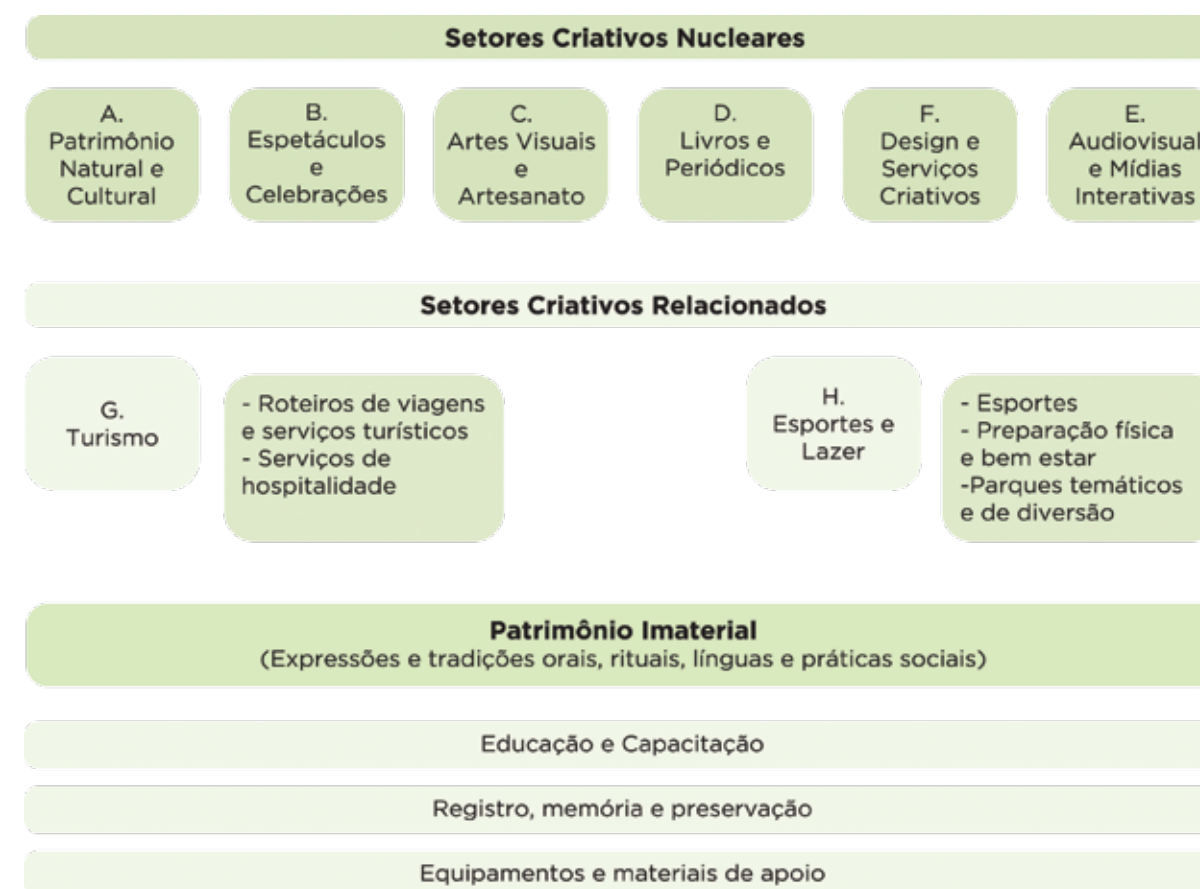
Setores Criativos Nucleares

A.
Patrimônio
Natural e
Cultural

B.
Espetáculos
e
Celebrações

C.
Artes Visuais
e
Artesanato

D.
Livros e
Periódicos

F.
Design e
Serviços
Criativos

E.
Audiovisual
e Mídias
Interativas

Setores Criativos Relacionados

G.
Turismo

- Roteiros de viagens e serviços turísticos
- Serviços de hospitalidade

H.
Esportes e
Lazer

- Esportes
- Preparação física e bem estar
-Parques temáticos e de diversão

Patrimônio Imaterial
(Expressões e tradições orais, rituais, línguas e práticas sociais)

Educação e Capacitação

Registro, memória e preservação

Equipamentos e materiais de apoio